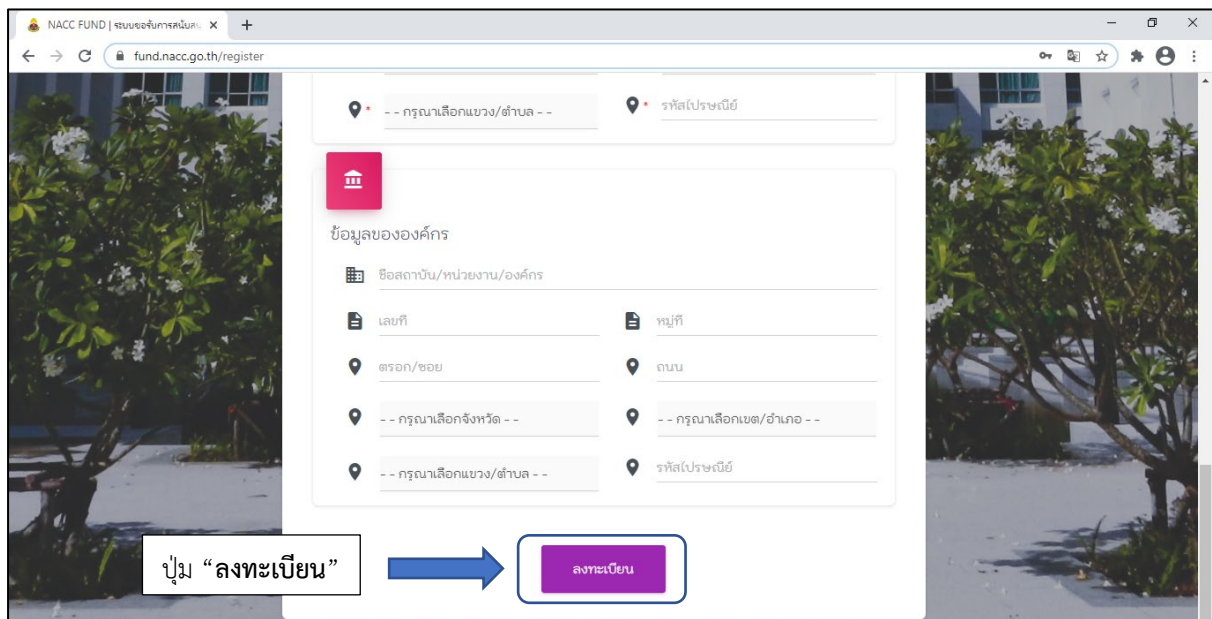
NACC FUND | ระบบขอรับการสนับส ×
+
fund.nacc.go.th/register

* - - กรุณาเลือกแขวง/ตำบล - -
* รหัสไปรษณีย์

ข้อมูลขององค์กร

ชื่อสถาบัน/หน่วยงาน/องค์กร

เลขที่
หมู่ที่

ตรอก/ซอย
ถนน

- - กรุณาเลือกจังหวัด - -
- - กรุณาเลือกเขต/อำเภอ - -

- - กรุณาเลือกแขวง/ตำบล - -
รหัสไปรษณีย์

ปุ่ม "ลงทะเบียน"

ลงทะเบียน